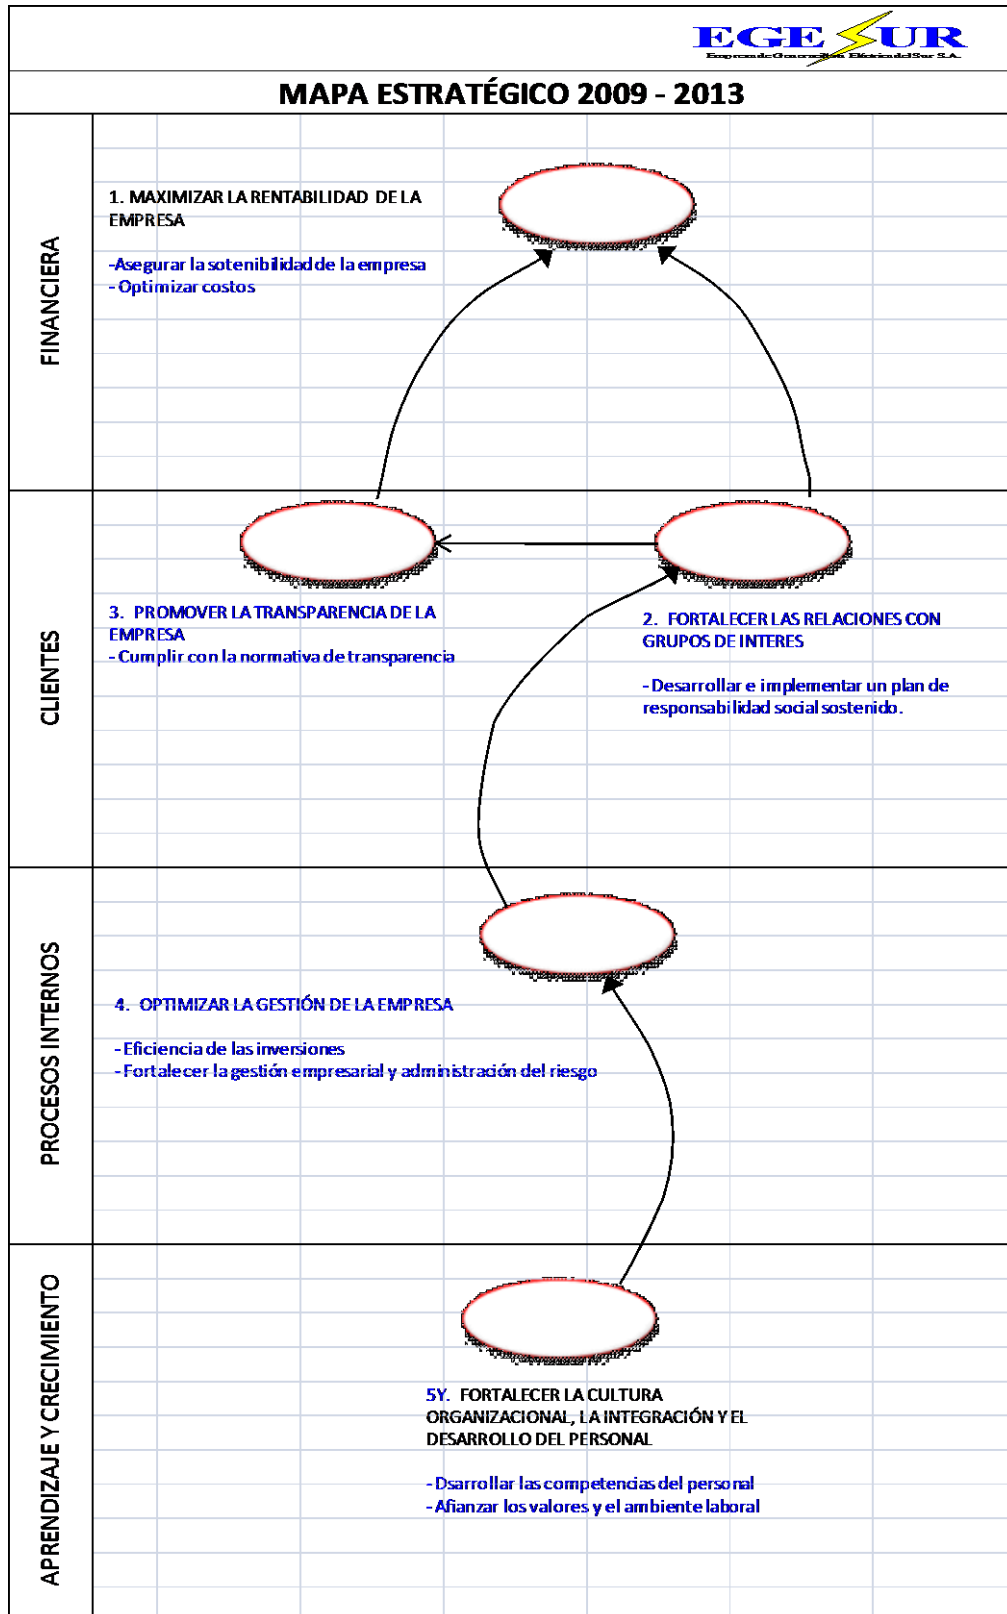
EGESUR
Empresa de Generación Eléctrica del Sur S.A.

MAPA ESTRATÉGICO 2009 - 2013

FINANCIERA

1. MAXIMIZAR LA RENTABILIDAD DE LA EMPRESA

-Asegurar la sotenibilidad de la empresa
- Optimizar costos

CLIENTES

3. PROMOVER LA TRANSPARENCIA DE LA EMPRESA
- Cumplir con la normativa de transparencia

2. FORTALECER LAS RELACIONES CON GRUPOS DE INTERES

- Desarrollar e implementar un plan de responsabilidad social sostenido.

PROCESOS INTERNOS

4. OPTIMIZAR LA GESTIÓN DE LA EMPRESA

- Eficiencia de las inversiones
- Fortalecer la gestión empresarial y administración del riesgo

APRENDIZAJE Y CRECIMIENTO

5Y. FORTALECER LA CULTURA ORGANIZACIONAL, LA INTEGRACIÓN Y EL DESARROLLO DEL PERSONAL

- Dsarrollar las competencias del personal
- Afianzar los valores y el ambiente laboral